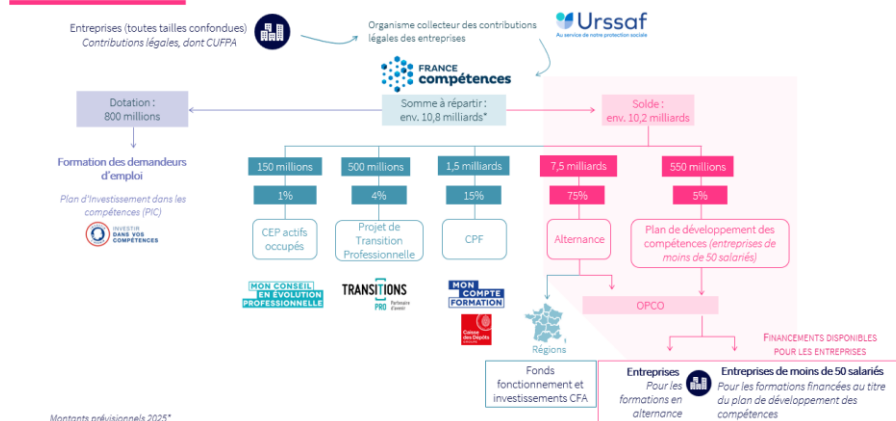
Entreprises (toutes tailles confondues)
Contributions légales, dont CUFPA

Organisme collecteur des contributions légales des entreprises

Urssaf
Au service de notre protection sociale

FRANCE compétences

Dotation :
800 millions

Somme à répartir :
env. 10,8 milliards*

Solde :
env. 10,2 milliards

Formation des demandeurs d'emploi

Plan d'Investissement dans les compétences (PIC)

INVESTIR DANS VOS COMPÉTENCES

150 millions
1%
CEP actifs occupés

500 millions
4%
Projet de Transition Professionnelle

1,5 milliards
15%
CPF

7,5 milliards
75%
Alternance

550 millions
5%
Plan de développement des compétences (entreprises de moins de 50 salariés)

MON CONSEIL EN ÉVOLUTION PROFESSIONNELLE

TRANSITIONS PRO Partenaire d'avenir

MON COMPTE FORMATION

Caisse des Dépôts

Régions

OPCO

FINANCEMENTS DISPONIBLES POUR LES ENTREPRISES

Fonds fonctionnement et investissements CFA

Entreprises
Pour les formations en alternance

Entreprises de moins de 50 salariés
Pour les formations financées au titre du plan de développement des compétences

Montants prévisionnels 2025*